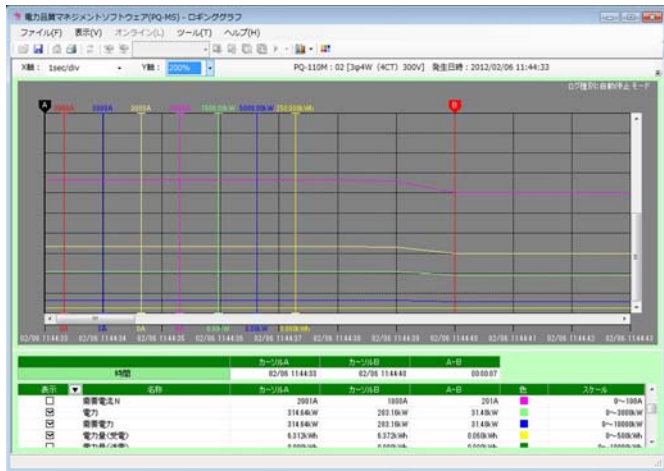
電力品質マネジメントソフトウェア(PQ-MS) - ロギンググラフ

ファイル(F) 表示(V) オンライン(L) ツール(T) ヘルプ(H)

X軸： 1sec/div Y軸： 200%

PQ-110M : 02 [3p4W (4CT) 300V] 発生日時：2012/02/06 11:44:33

ログ種別に自動停止モード

A 2000A 5000A 3000A 1500.0kW 5000.0kW 150.0kWh B

0A 0A 0A 0.0kW 0.0kW 0.0kWh

02/06 11:44:33 02/06 11:44:34 02/06 11:44:35 02/06 11:44:36 02/06 11:44:37 02/06 11:44:38 02/06 11:44:39 02/06 11:44:40 02/06 11:44:41 02/06 11:44:42 02/06 11:44:43

| | カーソルA | カーソルB | A-B |
|---|---|---|---|
| 時間 | 02/06 11:44:33 | 02/06 11:44:40 | 00:00:07 |

| 表示 | 名称 | カーソルA | カーソルB | A-B | 色 | スケール |
|---|---|---|---|---|---|---|
| ☐ | 需要電流N | 2001A | 1800A | 201A | | 0~100A |
| ☑ | 電力 | 314.64kW | 203.16kW | 31.48kW | | 0~3000kW |
| ☑ | 需要電力 | 314.64kW | 203.16kW | 31.48kW | | 0~1000kW |
| ☑ | 電力量(受電) | 6.312kWh | 6.372kWh | 0.060kWh | | 0~500kWh |
| ☐ | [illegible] | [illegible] | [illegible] | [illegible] | | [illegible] |